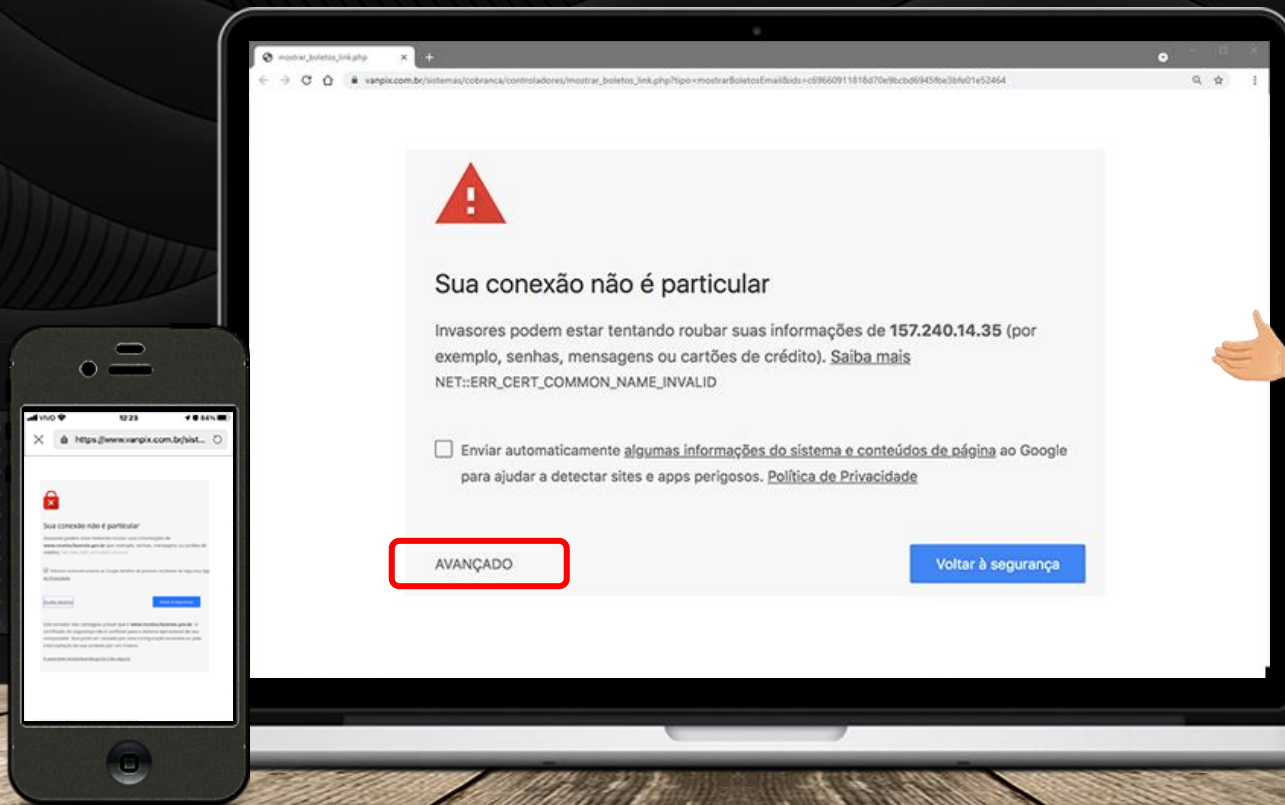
mostrar_boletos_link.php

vanpix.com.br/sistemas/cobranca/controladores/mostrar_boletos_link.php?tipo=mostrarBoletosEmail&ids=c6966091181 8d70e9bcbd6945fbe3bfe01e52464

Sua conexão não é particular

Invasores podem estar tentando roubar suas informações de **157.240.14.35** (por exemplo, senhas, mensagens ou cartões de crédito). Saiba mais

NET::ERR_CERT_COMMON_NAME_INVALID

Enviar automaticamente algumas informações do sistema e conteúdos de página ao Google para ajudar a detectar sites e apps perigosos. Política de Privacidade

AVANÇADO

Voltar à segurança

VIVO 12:23 84%

https://www.vanpix.com.br/sist...

Sua conexão não é particular

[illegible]